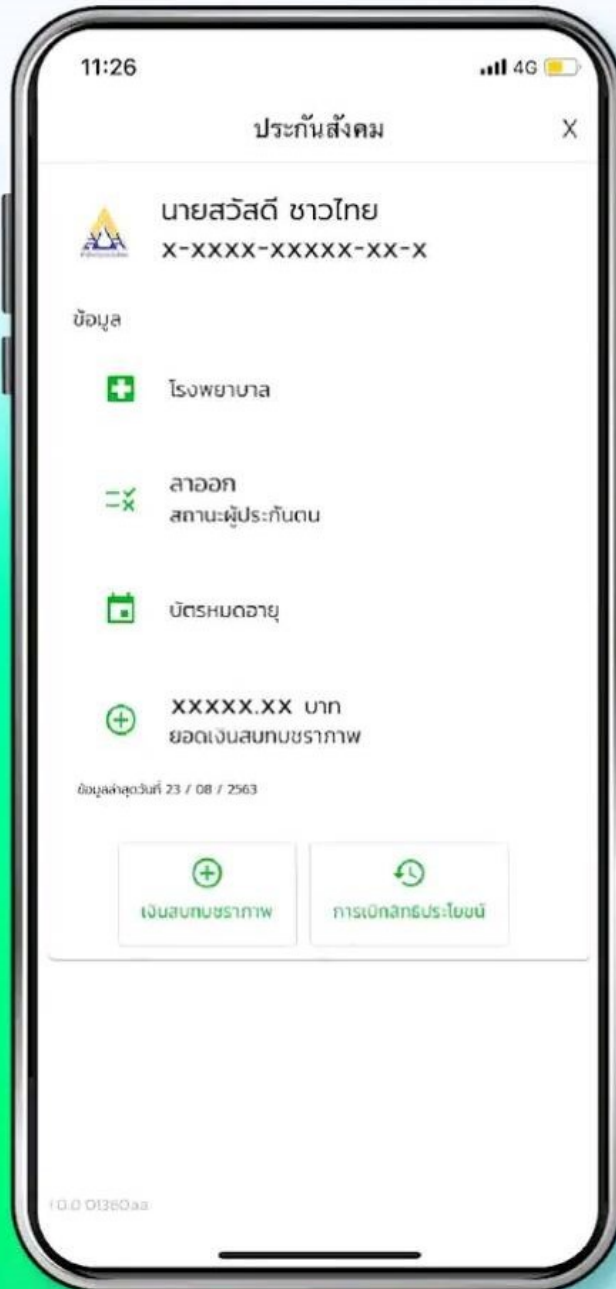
11:26

4G

ประกันสังคม

X

นายสวัสดี ชาวไทย
x-xxxx-xxxxx-xx-x

ข้อมูล

โรงพยาบาล

ลาออก
สถานะผู้ประกันตน

บัตรหมดอายุ

xxxxx.xx บาท
ยอดเงินสมทบชราภาพ

ข้อมูลล่าสุดวันที่ 23 / 08 / 2563

เงินสมทบชราภาพ

การเบิกสิทธิประโยชน์

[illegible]0.0 0136Oaa